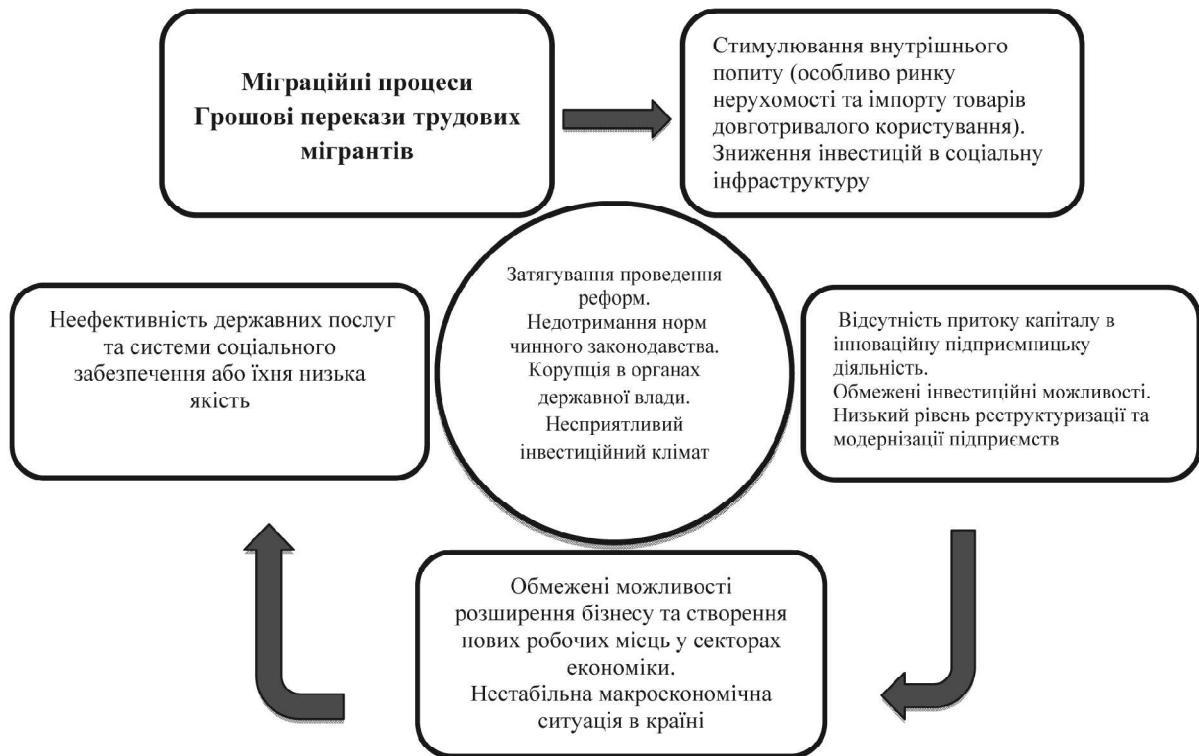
Міграційні процеси
Грошові перекази трудових мігрантів

Стимулювання внутрішнього попиту (особливо ринку нерухомості та імпорту товарів довготривалого користування).
Зниження інвестицій в соціальну інфраструктуру

Неефективність державних послуг та системи соціального забезпечення або їхня низька якість

Затягування проведення реформ.
Недотримання норм чинного законодавства.
Корупція в органах державної влади.
Несприятливий інвестиційний клімат

Відсутність притоку капіталу в інноваційну підприємницьку діяльність.
Обмежені інвестиційні можливості.
Низький рівень реструктуризації та модернізації підприємств

Обмежені можливості розширення бізнесу та створення нових робочих місць у секторах економіки.
Нестабільна макроекономічна ситуація в країні